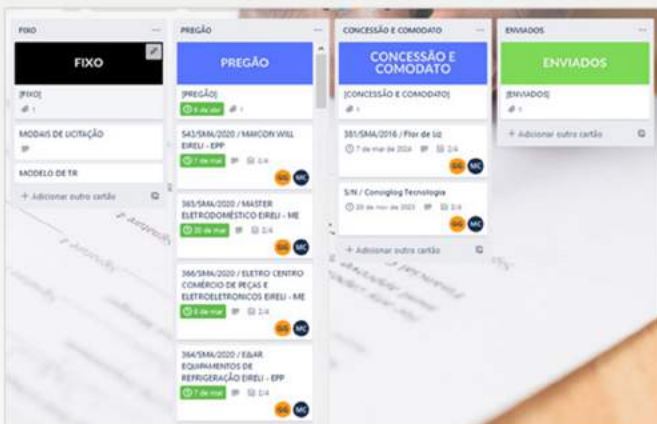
FIXO ···

FIXO

[FIXO]

1

MODAIS DE LICITAÇÃO

MODELO DE TR

+ Adicionar outro cartão

PREGÃO ···

PREGÃO

[PREGÃO]

6 de abr

1

543/SMA/2020 / MAICON WILL EIRELI - EPP

7 de mai

2/4

GG MC

365/SMA/2020 / MASTER ELETRODOMÉSTICO EIRELI - ME

30 de mai

2/4

GG MC

366/SMA/2020 / ELETRO CENTRO COMÉRCIO DE PEÇAS E ELETROELETRONICOS EIRELI - ME

8 de mai

2/4

GG MC

364/SMA/2020 / E&AR EQUIPAMENTOS DE REFRIGERAÇÃO EIRELI - EPP

7 de mai

2/4

GG MC

CONCESSÃO E COMODATO ···

CONCESSÃO E COMODATO

[CONCESSÃO E COMODATO]

1

381/SMA/2016 / Flor de Liz

7 de mar de 2026

2/4

GG MC

S/N / Consiglog Tecnologia

20 de nov de 2023

2/4

GG MC

+ Adicionar outro cartão

ENVIADOS ···

ENVIADOS

[ENVIADOS]

1

+ Adicionar outro cartão